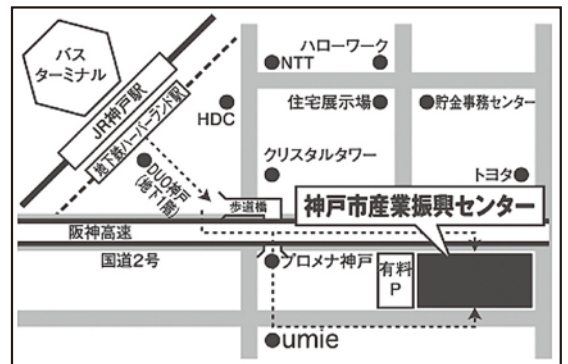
バス
ターミナル

JR神戸駅

地下鉄ハーバーランド駅

ハローワーク
NTT

HDC

住宅展示場

貯金事務センター

DUO神戸
(地下1階)

クリスタルタワー

トヨタ

歩道橋

神戸市産業振興センター

阪神高速

国道2号

プロメナ神戸

有料
P

umie